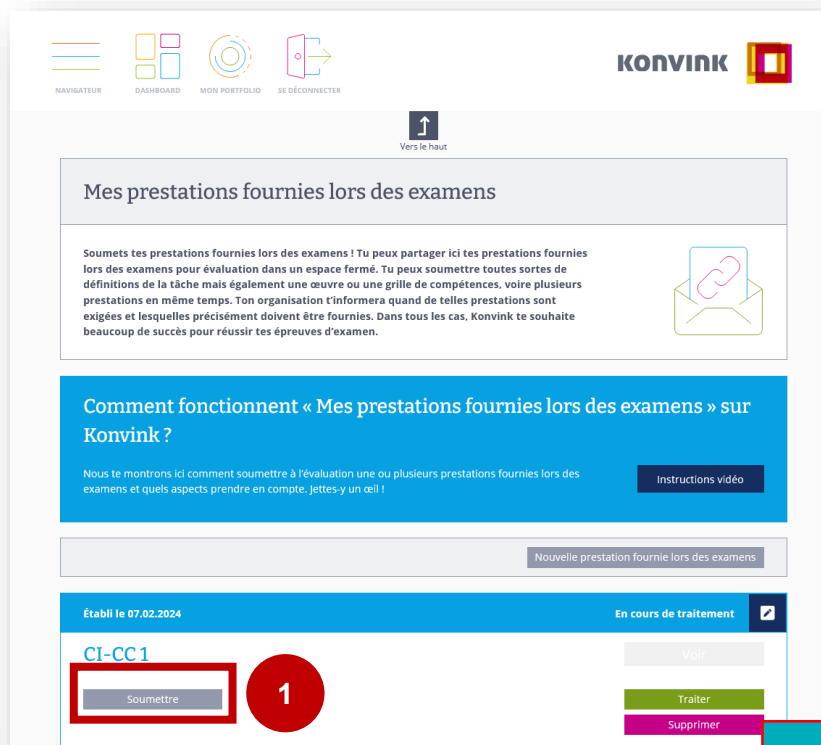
NAVIGATEUR DASHBOARD MON PORTFOLIO SE DÉCONNECTER

KONVINK

Vers le haut

Mes prestations fournies lors des examens

Soumets tes prestations fournies lors des examens ! Tu peux partager ici tes prestations fournies lors des examens pour évaluation dans un espace fermé. Tu peux soumettre toutes sortes de définitions de la tâche mais également une œuvre ou une grille de compétences, voire plusieurs prestations en même temps. Ton organisation t'informera quand de telles prestations sont exigées et lesquelles précisément doivent être fournies. Dans tous les cas, Konvink te souhaite beaucoup de succès pour réussir tes épreuves d'examen.

Comment fonctionnent « Mes prestations fournies lors des examens » sur Konvink ?

Nous te montrons ici comment soumettre à l'évaluation une ou plusieurs prestations fournies lors des examens et quels aspects prendre en compte. Jettes-y un œil !

Instructions vidéo

Nouvelle prestation fournie lors des examens

Établi le 07.02.2024

En cours de traitement

CI-CC 1

Voir

Soumettre

1

Traiter

Supprimer